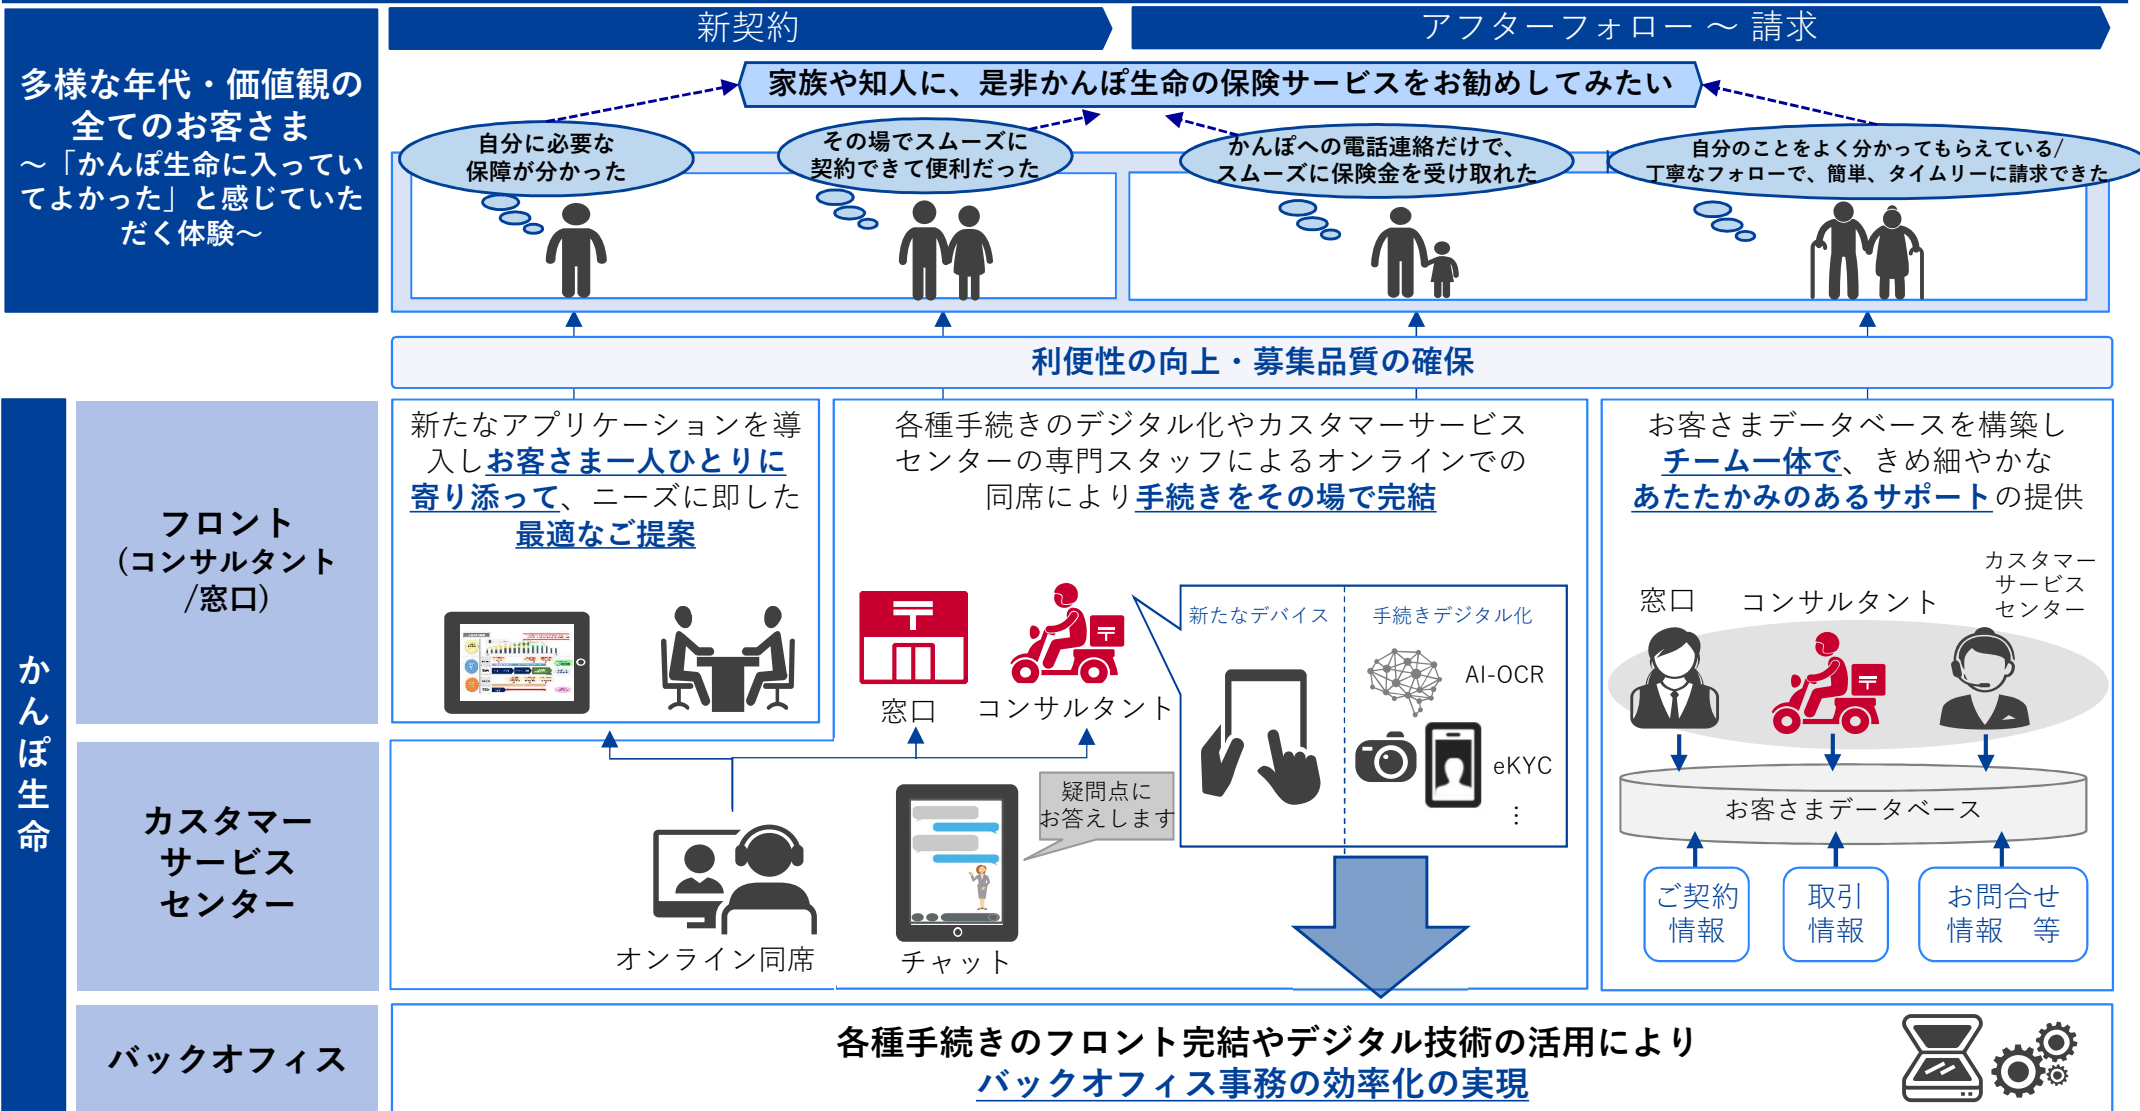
多様な年代・価値観の全てのお客さま
～「かんぽ生命に入っていてよかった」と感じていただく体験～

新契約

アフターフォロー ～ 請求

家族や知人に、是非かんぽ生命の保険サービスをお勧めしてみたい

自分に必要な保障が分かった

その場でスムーズに契約できて便利だった

かんぽへの電話連絡だけで、スムーズに保険金を受け取れた

自分のことをよく分かってもらえている/丁寧なフォローで、簡単、タイムリーに請求できた

利便性の向上・募集品質の確保

かんぽ生命

フロント（コンサルタント/窓口）

新たなアプリケーションを導入しお客さま一人ひとりに寄り添って、ニーズに即した最適なご提案

各種手続きのデジタル化やカスタマーサービスセンターの専門スタッフによるオンラインでの同席により手続きをその場で完結

お客さまデータベースを構築しチーム一体で、きめ細やかなあたたかみのあるサポートの提供

窓口

コンサルタント

新たなデバイス

手続きデジタル化

AI-OCR

eKYC

⋮

窓口

コンサルタント

カスタマーサービスセンター

お客さまデータベース

ご契約情報

取引情報

お問合せ情報 等

カスタマーサービスセンター

疑問点にお答えします

オンライン同席

チャット

バックオフィス

各種手続きのフロント完結やデジタル技術の活用により
バックオフィス事務の効率化の実現